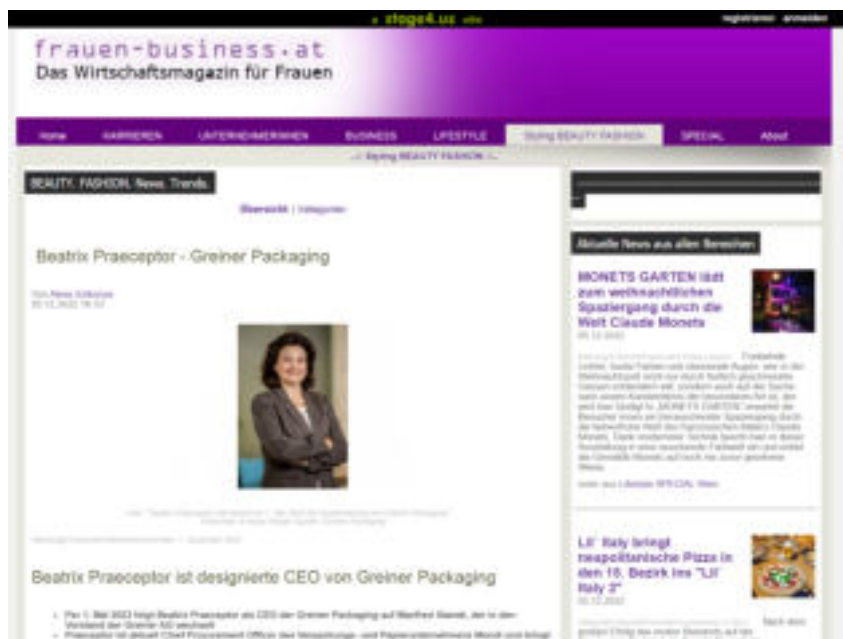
stage4.uz

registrieren anmelden

frauen-business.at
Das Wirtschaftsmagazin für Frauen

Home KARRIEREN UNTERNEHMERINNEN BUSINESS LIFESTYLE Styling BEAUTY FASHION SPECIAL About

-:: Styling BEAUTY FASHION ::-

BEAUTY. FASHION. News. Trends.

Übersicht | Kategorien

Beatrix Praeceptor - Greiner Packaging

Von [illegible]
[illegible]

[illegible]

Beatrix Praeceptor ist designierte CEO von Greiner Packaging

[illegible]

Aktuelle News aus allen Bereichen

MONETS GARTEN lädt zum weihnachtlichen Spaziergang durch die Welt Claude Monets

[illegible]

Lil' Italy bringt neapolitanische Pizza in den 10. Bezirk ins "Lil' Italy 2"

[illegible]